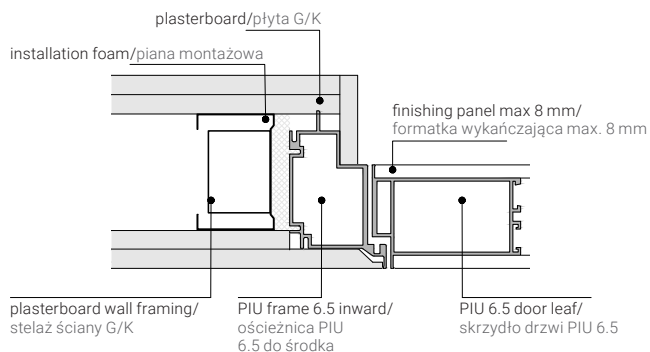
plasterboard/płyta G/K

installation foam/piana montażowa

finishing panel max 8 mm/
formatka wykańczająca max. 8 mm

plasterboard wall framing/
stelaż ściany G/K

PIU frame 6.5 inward/
ościeżnica PIU
6.5 do środka

PIU 6.5 door leaf/
skrzydło drzwi PIU 6.5